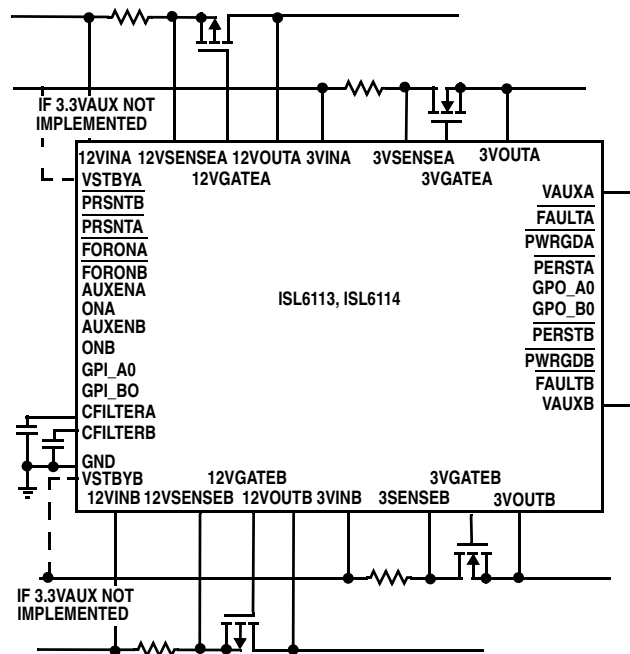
IF 3.3VAUX NOT IMPLEMENTED

12VINA 12VSENSEA 12VOUTA 3VINA 3VSENSEA 3VOUTA
12VGATEA 3VGATEA

VSTBYA
PRSNTB
PRSNTA
FORONA
FORONB
AUXENA
ONA
AUXENB
ONB
GPI_A0
GPI_BO
CFILTERA
CFILTERB
GND
VSTBYB

ISL6113, ISL6114

VAUXA
FAULTA
PWRGDA
PERSTA
GPO_A0
GPO_B0
PERSTB
PWRGDB
FAULTB
VAUXB

12VGATEB 3VGATEB
12VINB 12VSENSEB 12VOUTB 3VINB 3SENSEB 3VOUTB

IF 3.3VAUX NOT IMPLEMENTED